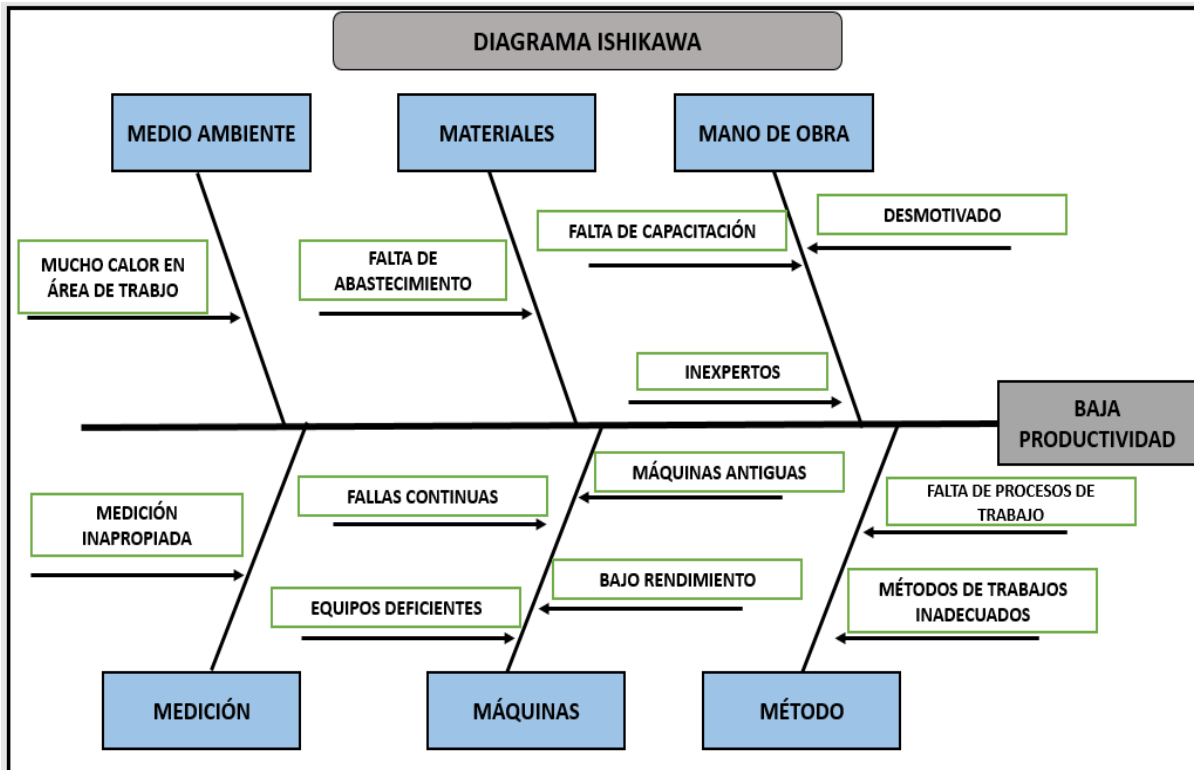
DIAGRAMA ISHIKAWA

MEDIO AMBIENTE

MATERIALES

MANO DE OBRA

MUCHO CALOR EN ÁREA DE TRABAJO

FALTA DE ABASTECIMIENTO

FALTA DE CAPACITACIÓN

DESMOTIVADO

INEXPERTOS

BAJA PRODUCTIVIDAD

MEDICIÓN INAPROPIADA

FALLAS CONTINUAS

MÁQUINAS ANTIGUAS

FALTA DE PROCESOS DE TRABAJO

BAJO RENDIMIENTO

EQUIPOS DEFICIENTES

MÉTODOS DE TRABAJOS INADECUADOS

MEDICIÓN

MÁQUINAS

MÉTODO